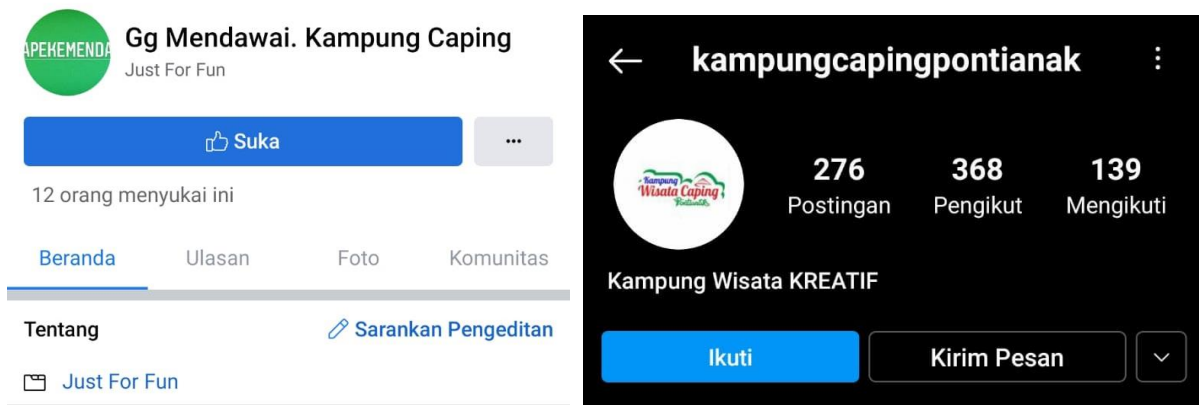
APEHEMENDA

Gg Mendawai. Kampung Caping
Just For Fun

Suka

...

12 orang menyukai ini

Beranda Ulasan Foto Komunitas

Tentang

Sarankan Pengeditan

Just For Fun

kampungcapingpontianak

Kampung Wisata Caping Pontianak

276 Postingan

368 Pengikut

139 Mengikuti

Kampung Wisata KREATIF

Ikuti

Kirim Pesan